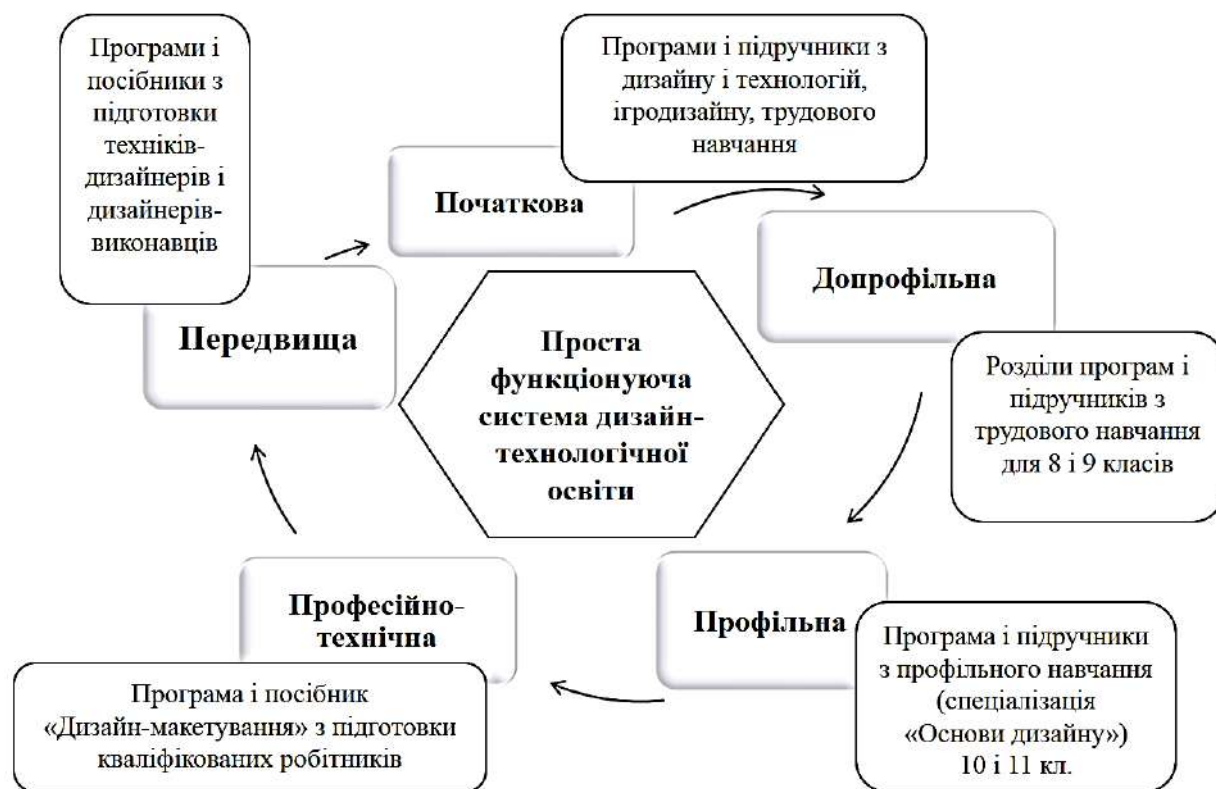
Програми і посібники з підготовки техніків-дизайнерів і дизайнерів-виконавців

Програми і підручники з дизайну і технологій, ігродизайну, трудового навчання

Початкова

Допрофільна

Передвища

Проста функціонуюча система дизайн-технологічної освіти

Розділи програм і підручників з трудового навчання для 8 і 9 класів

Професійно-технічна

Профільна

Програма і підручники з профільного навчання (спеціалізація «Основи дизайну») 10 і 11 кл.

Програма і посібник «Дизайн-макетування» з підготовки кваліфікованих робітників